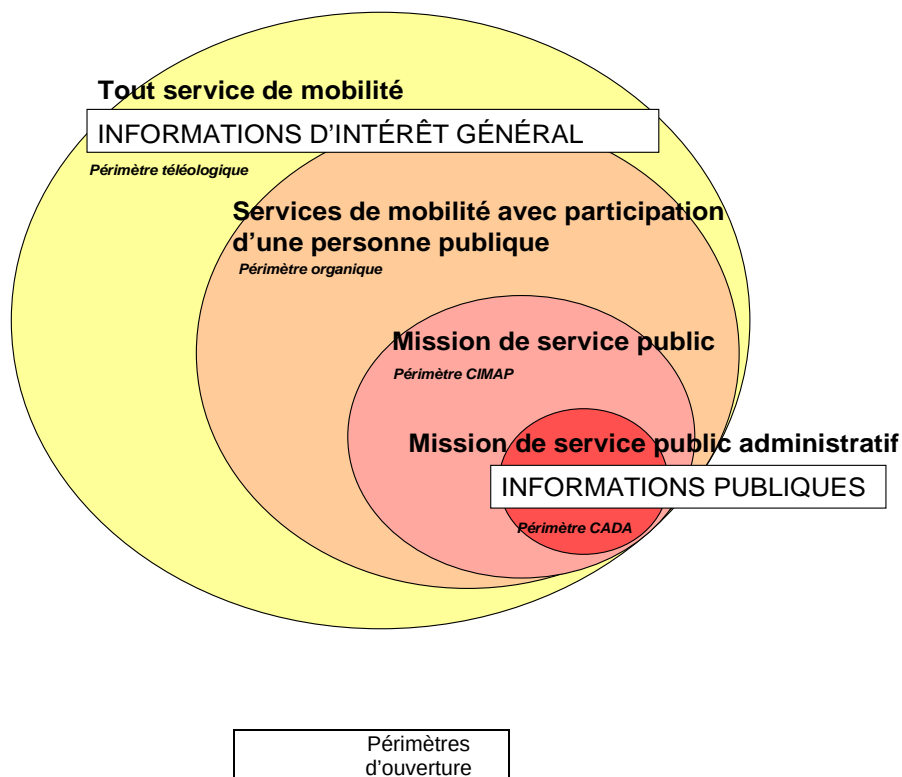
Tout service de mobilité

INFORMATIONS D'INTÉRÊT GÉNÉRAL

Périmètre téléologique

Services de mobilité avec participation d'une personne publique

Périmètre organique

Mission de service public

Périmètre CIMAP

Mission de service public administratif

INFORMATIONS PUBLIQUES

Périmètre CADA

Périmètres d'ouverture